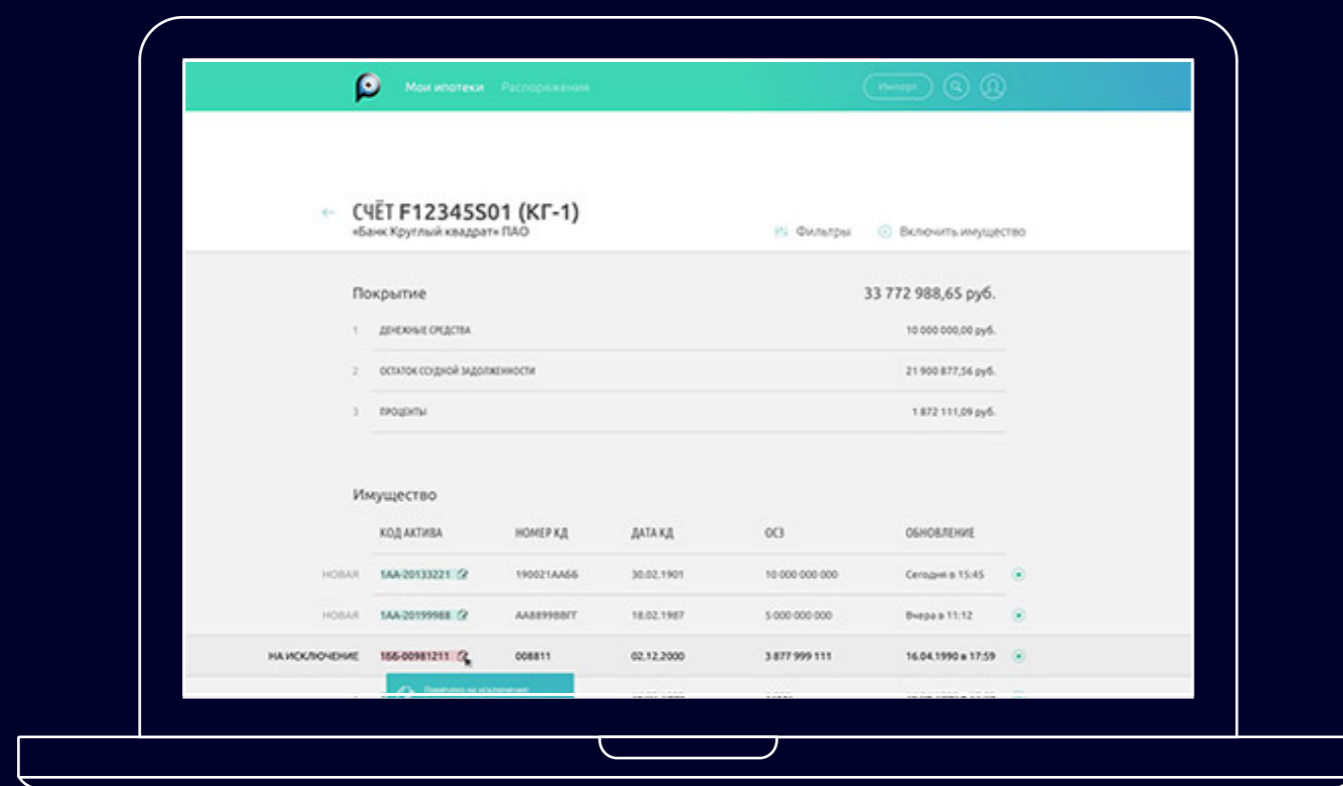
Мои ипотеки Распоряжения

Импорт

← СЧЁТ F12345S01 (КГ-1)
«Банк Круглый квадрат» ПАО

Фильтры Включить имущество

Покрытие 33 772 988,65 руб.

1 ДЕНЕЖНЫЕ СРЕДСТВА 10 000 000,00 руб.

2 ОСТАТОК ССУДНОЙ ЗАДОЛЖЕННОСТИ 21 900 877,56 руб.

3 ПРОЦЕНТЫ 1 872 111,09 руб.

Имущество

| | КОД АКТИВА | НОМЕР КД | ДАТА КД | ОСЗ | ОБНОВЛЕНИЕ |
|---|---|---|---|---|---|
| НОВАЯ | 1АА-20133221 | 190021АА66 | 30.02.1901 | 10 000 000 000 | Сегодня в 15:45 |
| НОВАЯ | 1АА-20199988 | АА889988ГТ | 18.02.1987 | 5 000 000 000 | Вчера в 11:12 |
| НА ИСКЛЮЧЕНИЕ | 1ББ-00981211 | 008811 | 02.12.2000 | 3 877 999 111 | 16.04.1990 в 17:59 |

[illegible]